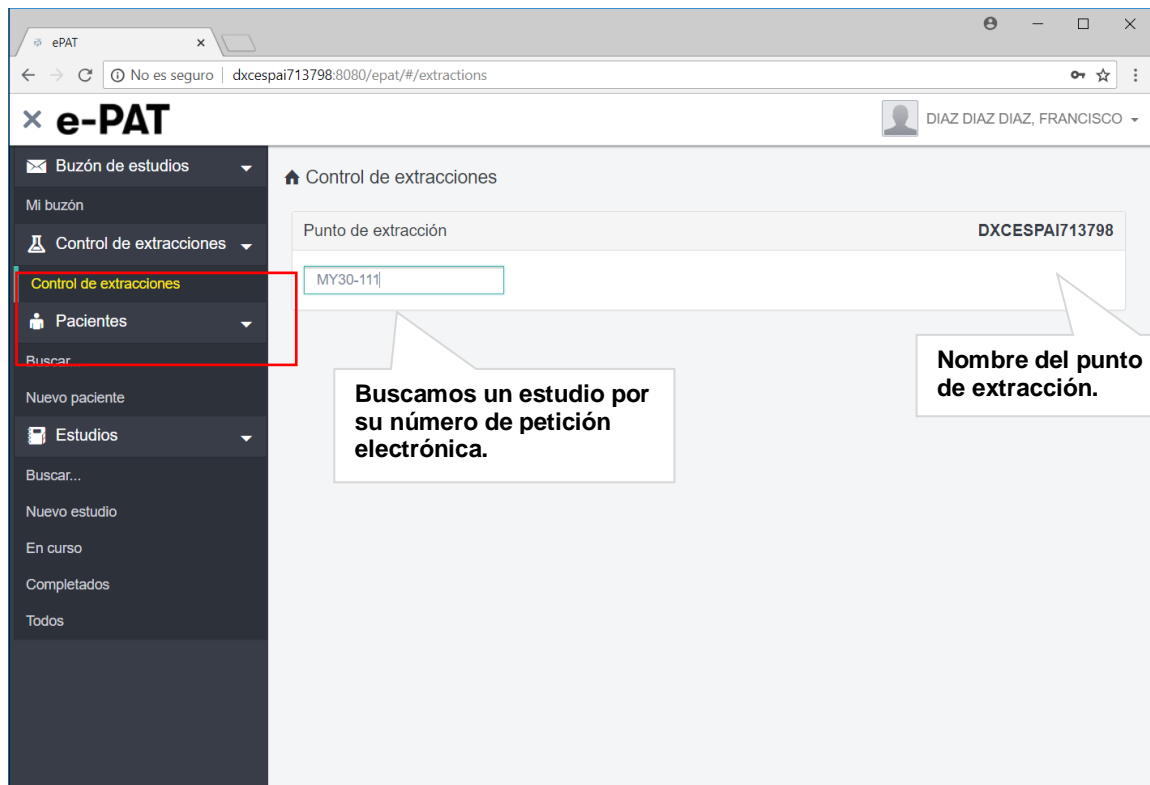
ePAT ×

No es seguro | dxcespai713798:8080/epat/#/extractions

× e-PAT

DIAZ DIAZ DIAZ, FRANCISCO

Buzón de estudios

Mi buzón

Control de extracciones

Control de extracciones

Pacientes

Buscar...

Nuevo paciente

Estudios

Buscar...

Nuevo estudio

En curso

Completados

Todos

Control de extracciones

Punto de extracción

DXCESPAI713798

MY30-111

Buscamos un estudio por su número de petición electrónica.

Nombre del punto de extracción.